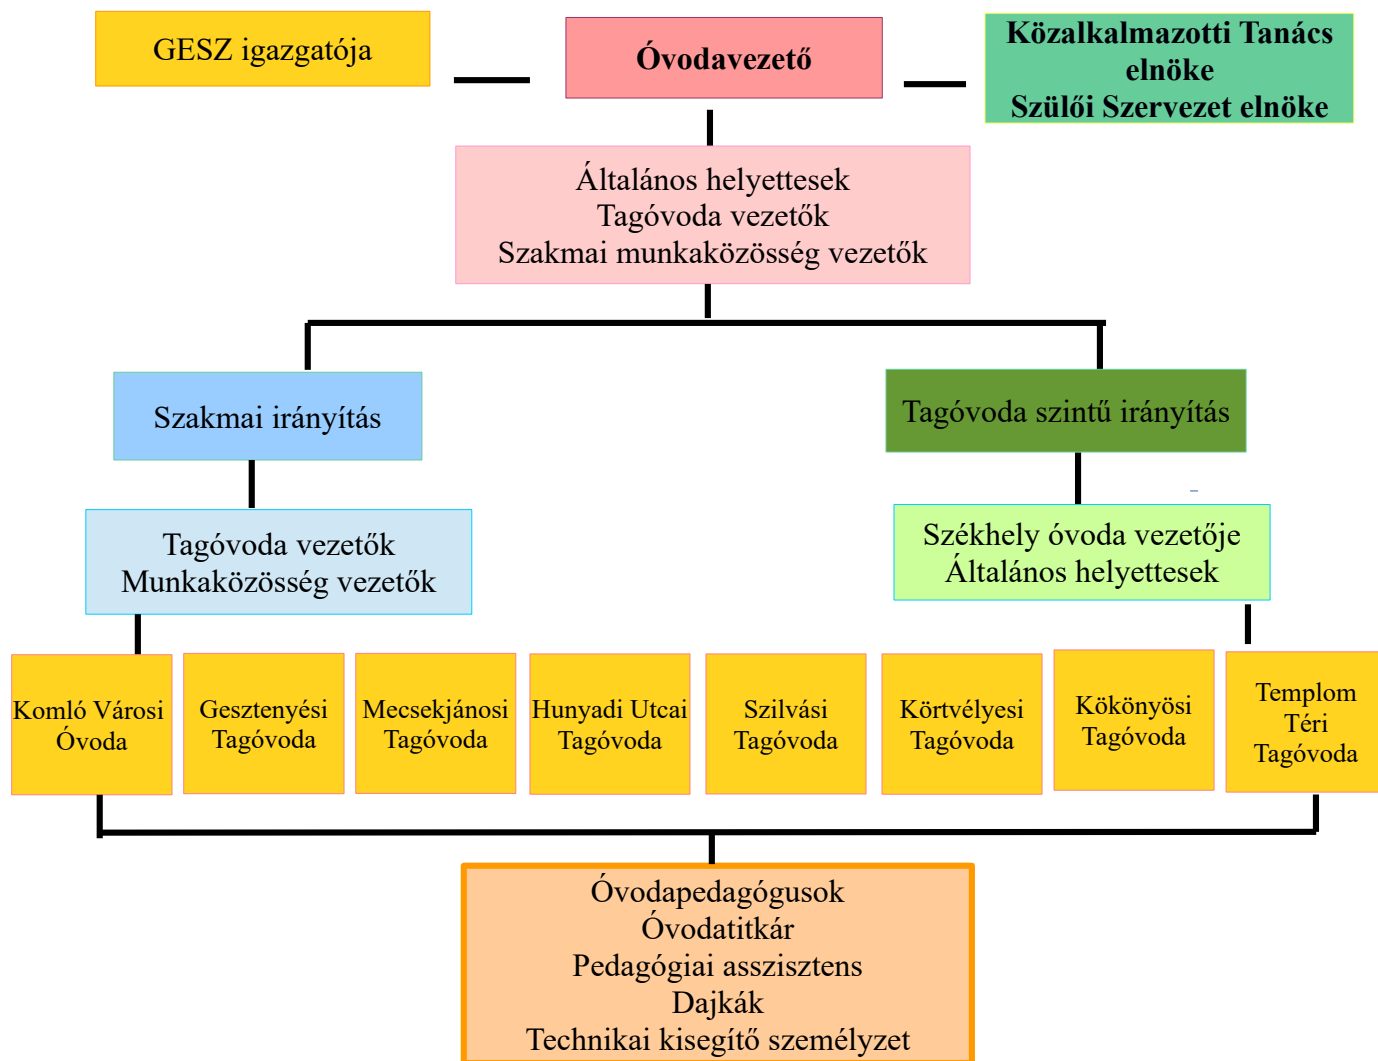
GESZ igazgatója

Óvodavezető

Közalkalmazotti Tanács elnöke
Szülői Szervezet elnöke

Általános helyettesek
Tagóvoda vezetők
Szakmai munkaközösség vezetők

Szakmai irányítás

Tagóvoda szintű irányítás

Tagóvoda vezetők
Munkaközösség vezetők

Székhely óvoda vezetője
Általános helyettesek

Komló Városi Óvoda

Gesztenyési Tagóvoda

Mecsekjánosi Tagóvoda

Hunyadi Utcai Tagóvoda

Szilvási Tagóvoda

Körtvélyesi Tagóvoda

Kökönyösi Tagóvoda

Templom Téri Tagóvoda

Óvodapedagógusok
Óvodatitkár
Pedagógiai asszisztens
Dajkák
Technikai kisegítő személyzet